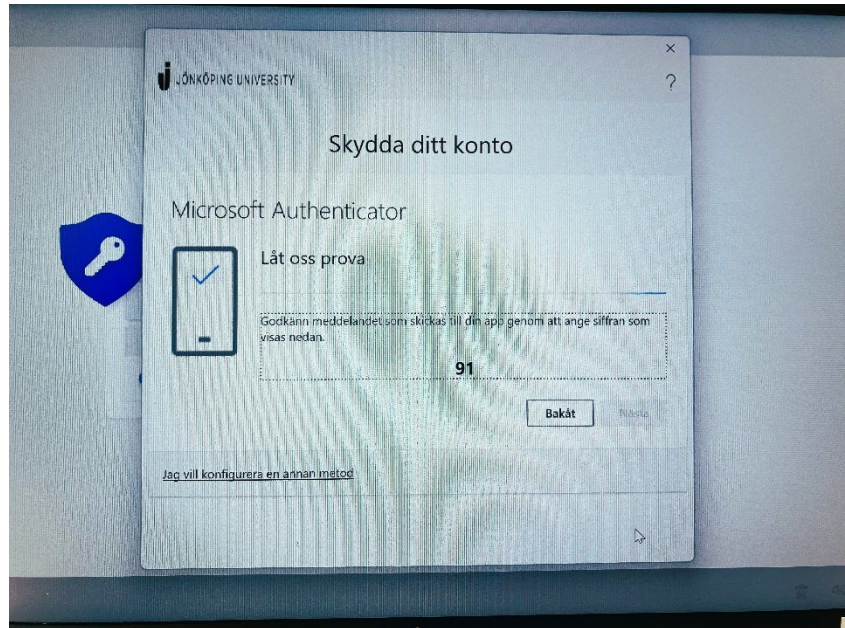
×
JÖNKÖPING UNIVERSITY
?

Skydda ditt konto

Microsoft Authenticator

Låt oss prova

Godkänn meddelandet som skickas till din app genom att ange siffran som visas nedan.

91

Bakåt
Nästa

Jag vill konfigurera en annan metod